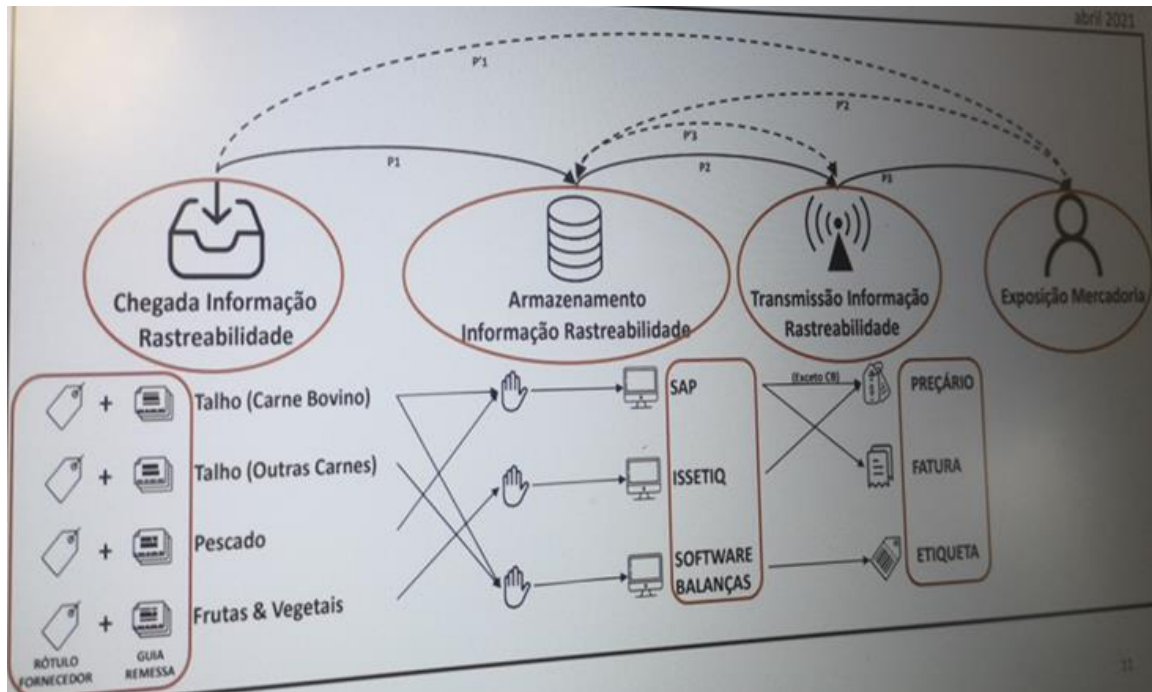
abril 2021

P'1

P'2

P'3

P1

P2

P3

Chegada Informação Rastreabilidade

Armazenamento Informação Rastreabilidade

Transmissão Informação Rastreabilidade

Exposição Mercadoria

+ Talho (Carne Bovino)

+ Talho (Outras Carnes)

+ Pescado

+ Frutas & Vegetais

RÓTULO FORNECEDOR

GUIA REMESSA

SAP

ISSETIQ

SOFTWARE BALANÇAS

(Exceto CB)

PREÇÁRIO

FATURA

ETIQUETA

11